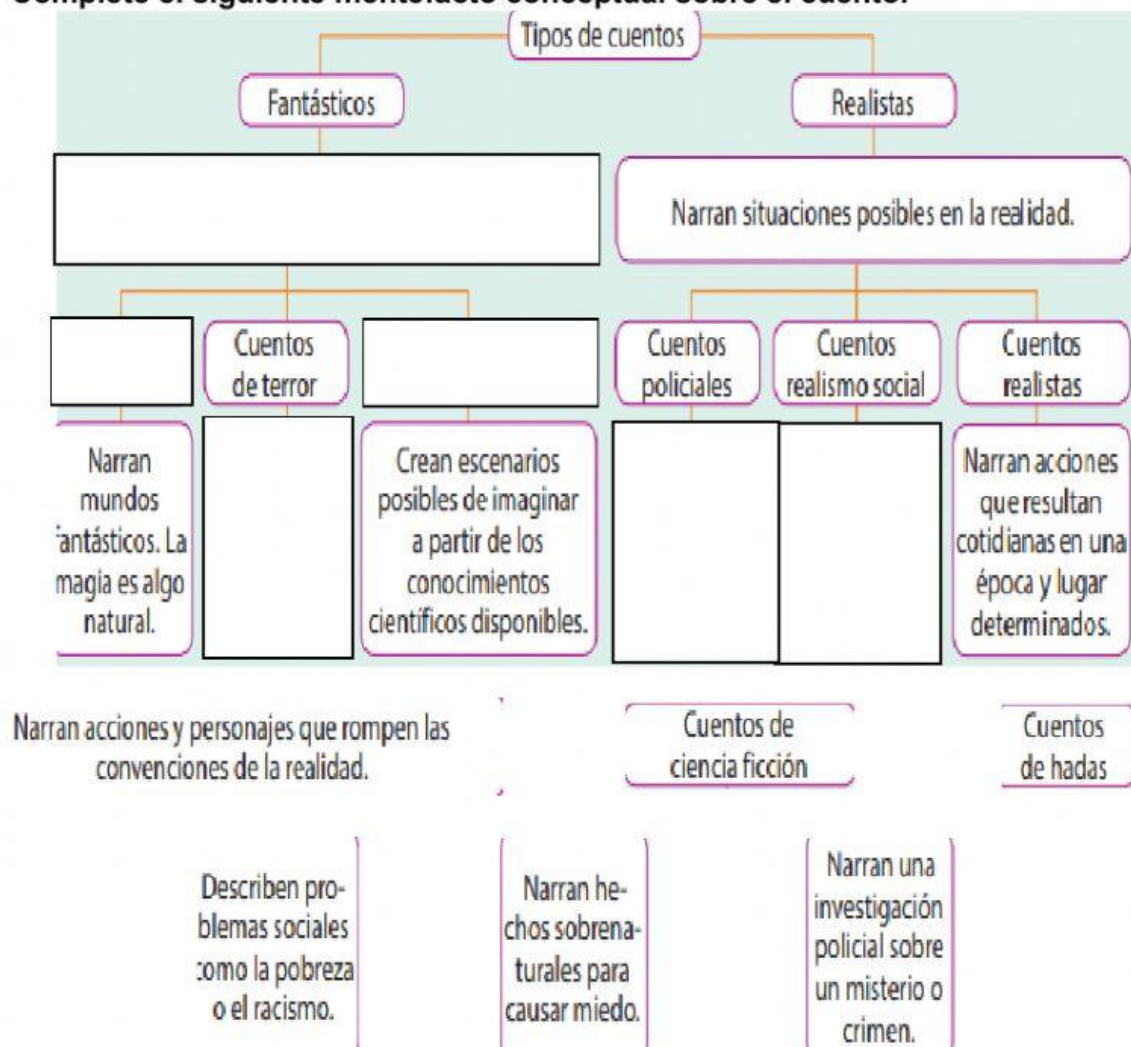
Completa el siguiente mentefacto conceptual sobre el cuento.

Tipos de cuentos

Fantásticos

Realistas

Narran situaciones posibles en la realidad.

Cuentos de terror

Cuentos policiales

Cuentos realismo social

Cuentos realistas

Narran mundos fantásticos. La magia es algo natural.

Crean escenarios posibles de imaginar a partir de los conocimientos científicos disponibles.

Narran acciones que resultan cotidianas en una época y lugar determinados.

Narran acciones y personajes que rompen las convenciones de la realidad.

Cuentos de ciencia ficción

Cuentos de hadas

Describen problemas sociales como la pobreza o el racismo.

Narran hechos sobrenaturales para causar miedo.

Narran una investigación policial sobre un misterio o crimen.